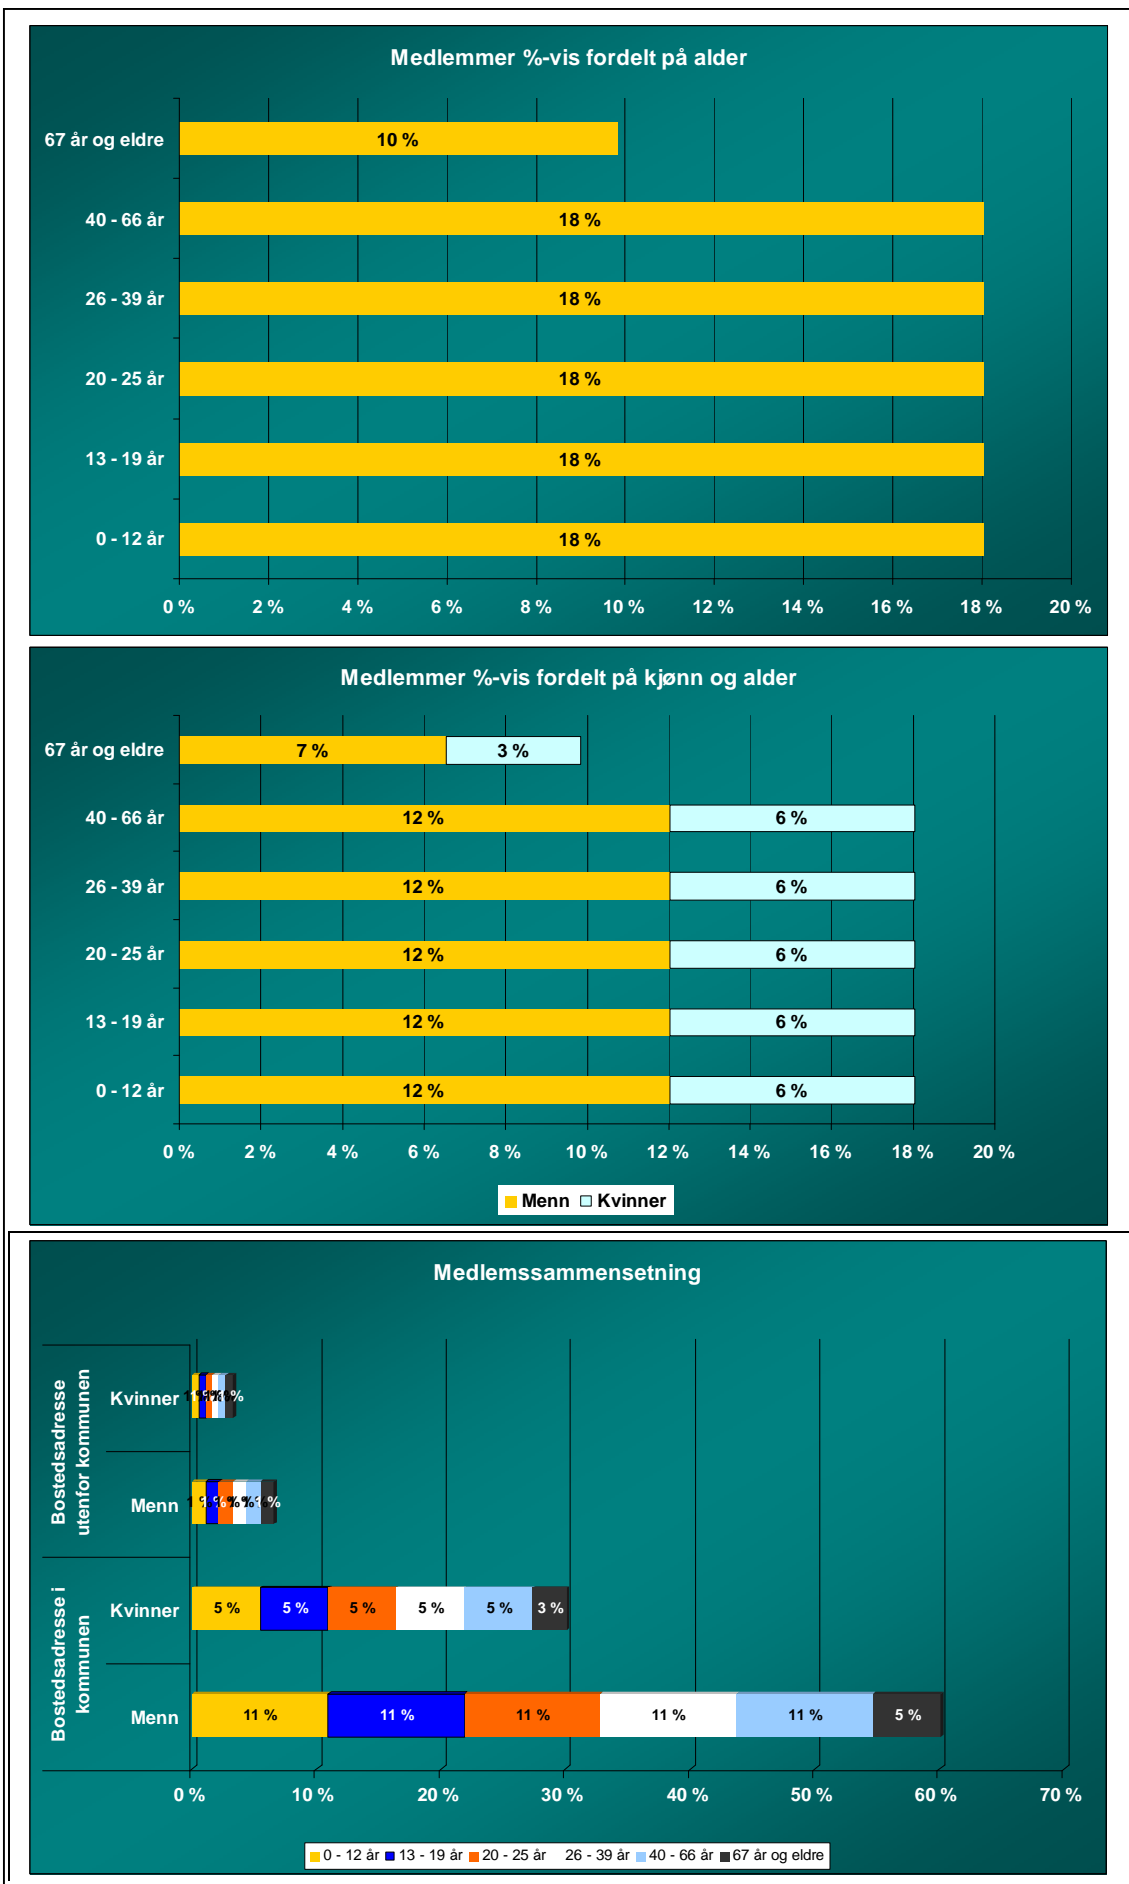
Medlemmer %-vis fordelt på alder

67 år og eldre 10 %
40 - 66 år 18 %
26 - 39 år 18 %
20 - 25 år 18 %
13 - 19 år 18 %
0 - 12 år 18 %

0 % 2 % 4 % 6 % 8 % 10 % 12 % 14 % 16 % 18 % 20 %

Medlemmer %-vis fordelt på kjønn og alder

67 år og eldre 7 % 3 %
40 - 66 år 12 % 6 %
26 - 39 år 12 % 6 %
20 - 25 år 12 % 6 %
13 - 19 år 12 % 6 %
0 - 12 år 12 % 6 %

0 % 2 % 4 % 6 % 8 % 10 % 12 % 14 % 16 % 18 % 20 %

Menn Kvinner

Medlemssammensetning

Bostedsadresse utenfor kommunen
Kvinner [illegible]
Menn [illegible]

Bostedsadresse i kommunen
Kvinner 5 % 5 % 5 % 5 % 5 % 3 %
Menn 11 % 11 % 11 % 11 % 11 % 5 %

0 % 10 % 20 % 30 % 40 % 50 % 60 % 70 %

0 - 12 år 13 - 19 år 20 - 25 år 26 - 39 år 40 - 66 år 67 år og eldre